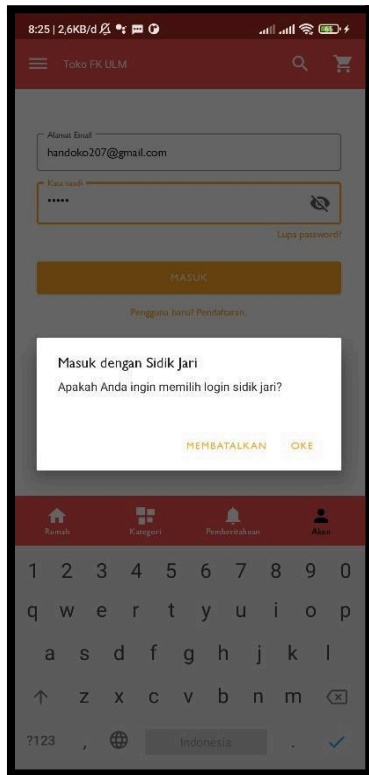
8:25 | 2,6KB/d

Toko FK ULM

Alamat Email
handoko207@gmail.com

Kata sandi
•••••

Lupa password?

MASUK

Pengguna baru? Pendaftaran.

Masuk dengan Sidik Jari
Apakah Anda ingin memilih login sidik jari?

MEMBATALKAN OKE

Rumah
Kategori
Pemberitahuan
Akun

1 2 3 4 5 6 7 8 9 0
q w e r t y u i o p
a s d f g h j k l
z x c v b n m
?123 , Indonesia .